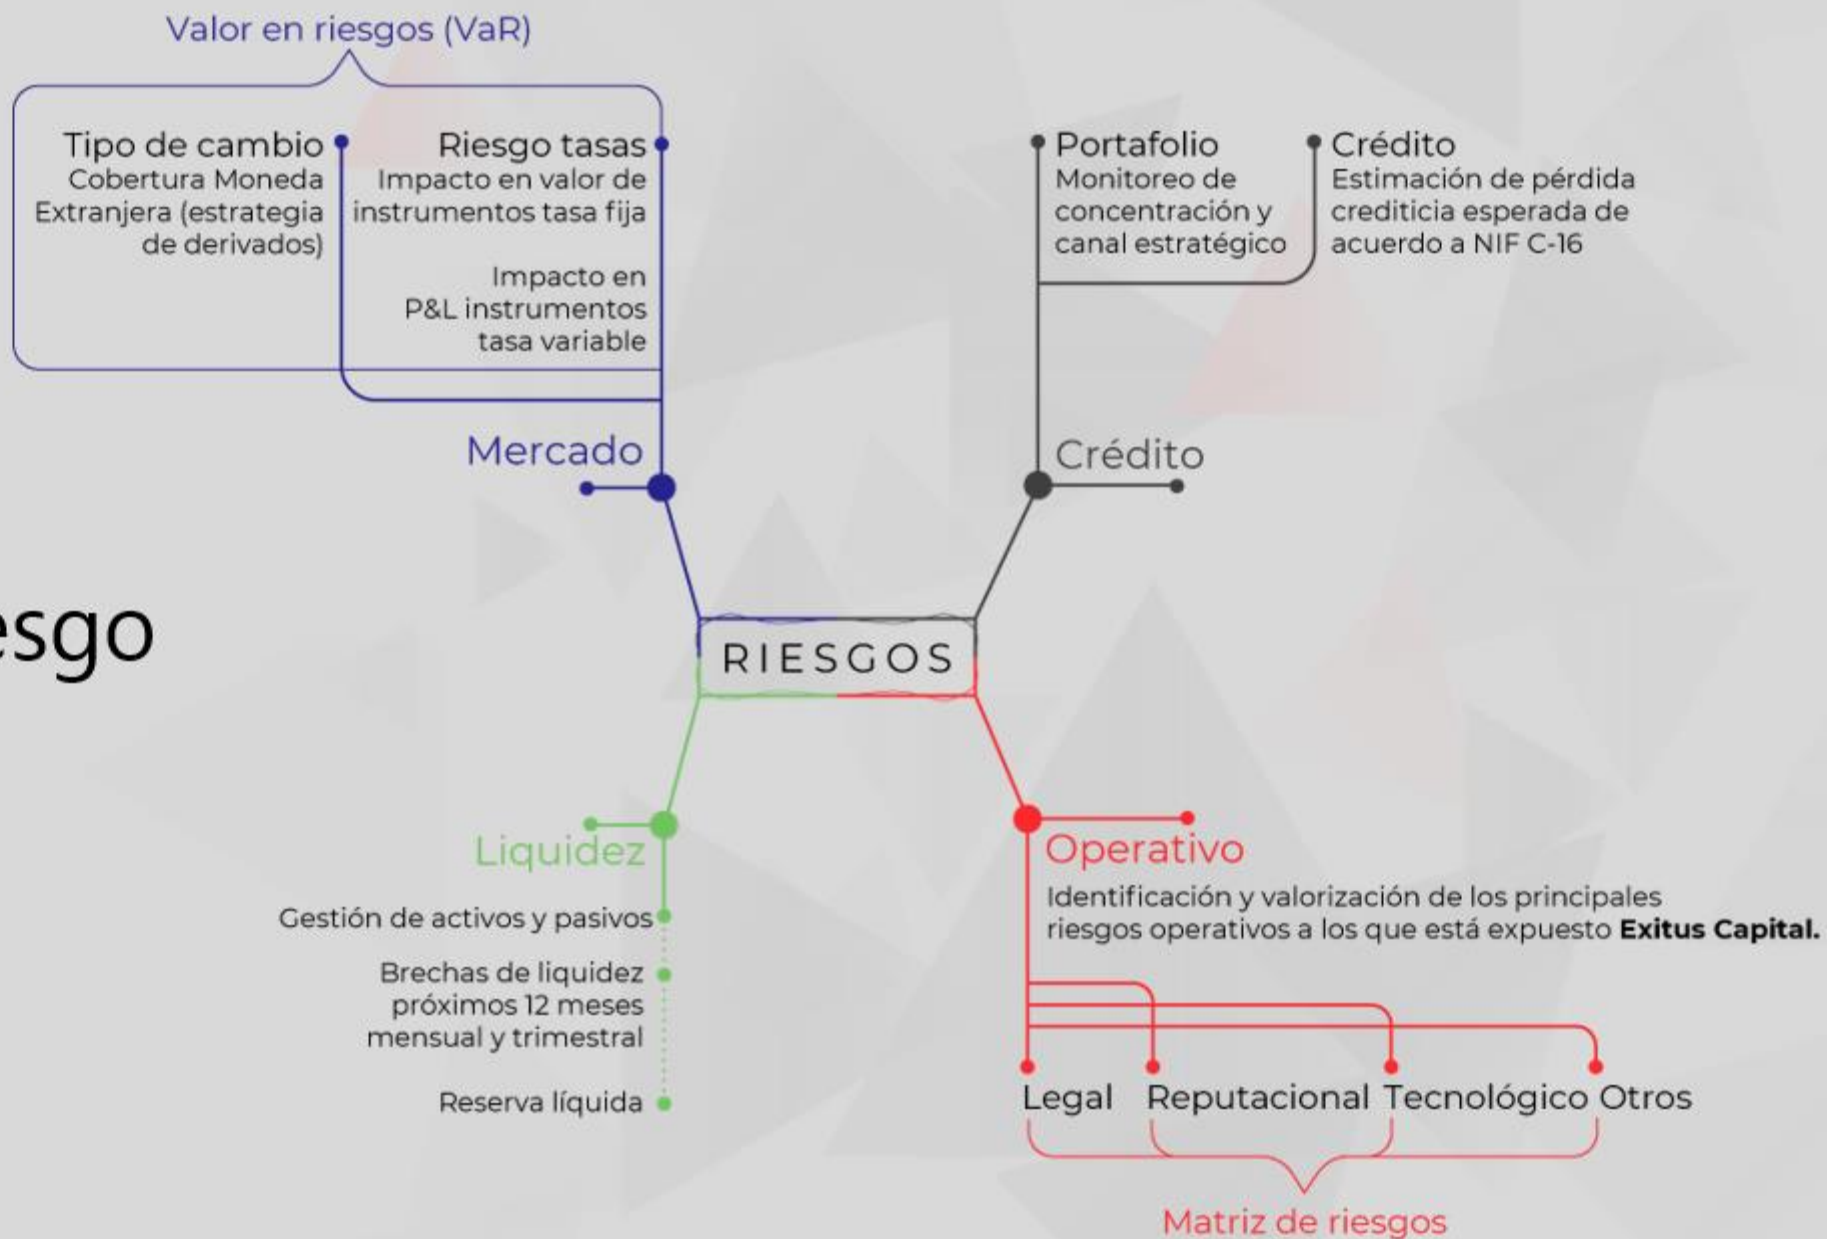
Valor en riesgos (VaR)

Tipo de cambio
Cobertura Moneda Extranjera (estrategia de derivados)

Riesgo tasas
Impacto en valor de instrumentos tasa fija

Impacto en P&L instrumentos tasa variable

Mercado

Portafolio
Monitoreo de concentración y canal estratégico

Crédito
Estimación de pérdida crediticia esperada de acuerdo a NIF C-16

Crédito

esgo

RIESGOS

Liquidez

Gestión de activos y pasivos

Brechas de liquidez próximos 12 meses mensual y trimestral

Reserva líquida

Operativo

Identificación y valorización de los principales riesgos operativos a los que está expuesto **Exitus Capital.**

Legal Reputacional Tecnológico Otros

Matriz de riesgos